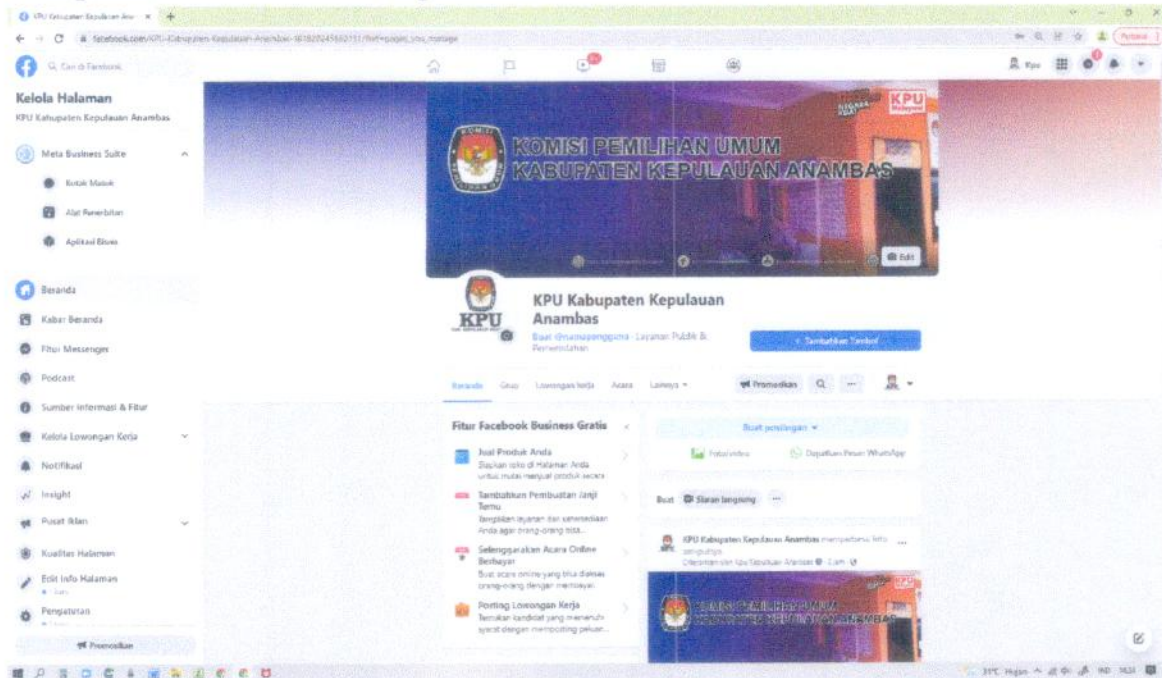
KPU Kabupaten Kepulauan Ana... ×

facebook.com/KPU-Kabupaten-Kepulauan-Anambas-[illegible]

Cari di Facebook

Kelola Halaman
KPU Kabupaten Kepulauan Anambas

Meta Business Suite

Kotak Masuk

Alat Penerbitan

Aplikasi Bisnis

Beranda

Kabar Beranda

Fitur Messenger

Podcast

Sumber Informasi & Fitur

Kelola Lowongan Kerja

Notifikasi

Insight

Pusat Iklan

Kualitas Halaman

Edit Info Halaman

Pengaturan

Promosikan

KPU

KOMISI PEMILIHAN UMUM
KABUPATEN KEPULAUAN ANAMBAS

Edit

KPU
KPU Kabupaten Kepulauan Anambas
Buat @namapengguna · Layanan Publik & Pemerintahan

+ Tambahkan Tombol

Beranda Grup Lowongan kerja Acara Lainnya

Promosikan

Fitur Facebook Business Gratis

Jual Produk Anda
Siapkan toko di Halaman Anda untuk mulai menjual produk secara...

Tambahkan Pembuatan Janji Temu
Tampilkan layanan dan ketersediaan Anda agar orang-orang bisa...

Selenggarakan Acara Online Berbayar
Buat acara online yang bisa dihadiri orang-orang dengan membayar.

Posting Lowongan Kerja
Temukan kandidat yang memenuhi syarat dengan memposting pekerjaan...

Buat postingan

Foto/video

Dapatkan Pesan WhatsApp

Buat Siaran langsung

KPU Kabupaten Kepulauan Anambas memperbarui foto sampulnya.

KOMISI PEMILIHAN UMUM
KABUPATEN KEPULAUAN ANAMBAS

31°C Hujan IND